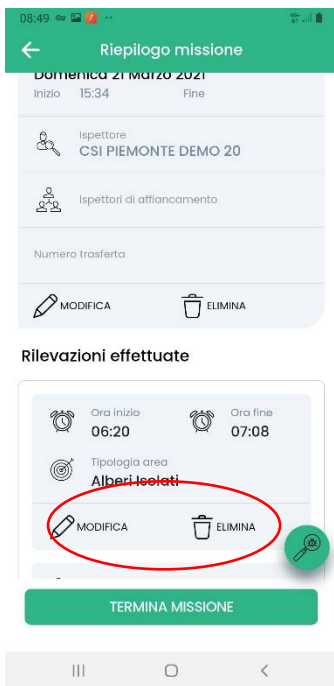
08:49

Riepilogo missione

Domenica 21 Marzo 2021
Inizio 15:34 Fine

Ispettore
CSI PIEMONTE DEMO 20

Ispettori di affiancamento

Numero trasferta

MODIFICA ELIMINA

Rilevazioni effettuate

Ora inizio
06:20

Ora fine
07:08

Tipologia area
Alberi Isolati

MODIFICA ELIMINA

TERMINA MISSIONE